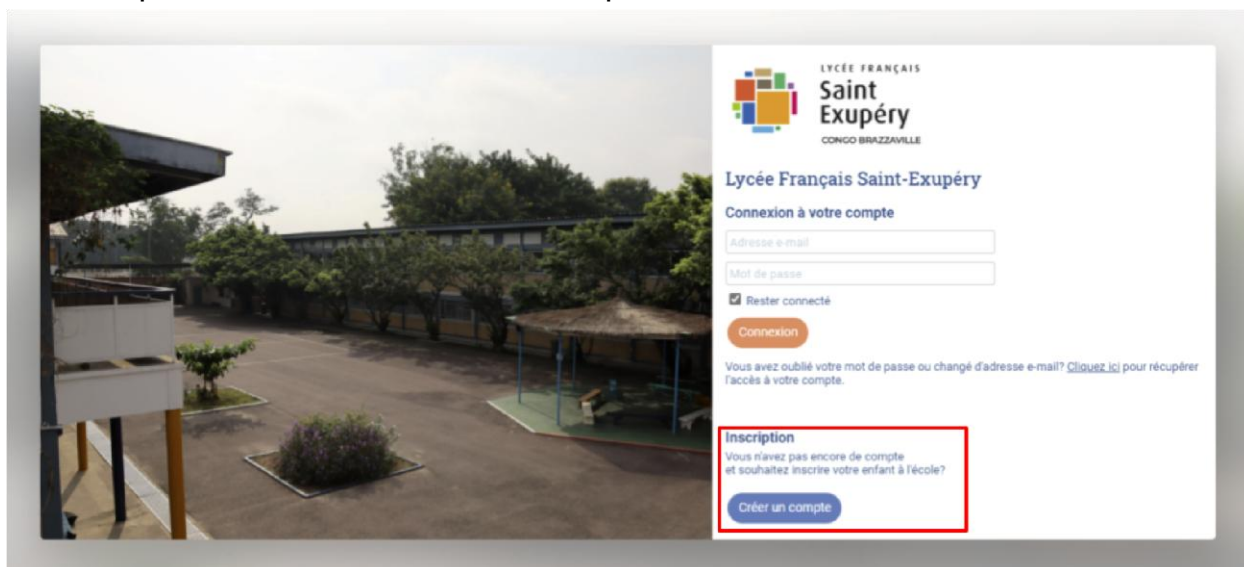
LYCÉE FRANÇAIS
Saint
Exupéry
CONGO BRAZZAVILLE

Lycée Français Saint-Exupéry

Connexion à votre compte

Adresse e-mail

Mot de passe

Rester connecté

Connexion

Vous avez oublié votre mot de passe ou changé d'adresse e-mail? Cliquez ici pour récupérer l'accès à votre compte.

Inscription
Vous n'avez pas encore de compte et souhaitez inscrire votre enfant à l'école?

Créer un compte